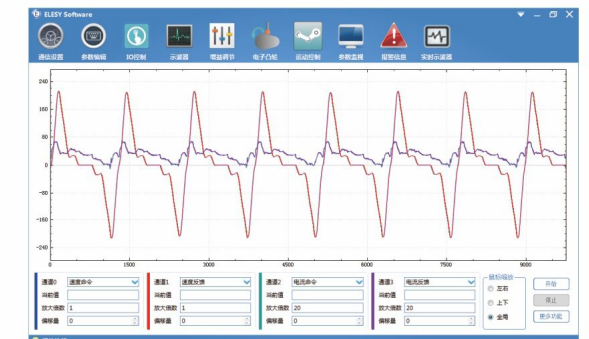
ELESY Software

通信设置
参数编辑
IO控制
示波器
增益调节
电子凸轮
运动控制
参数监视
报警信息
实时示波器

240
160
80
0
-80
-160
-240

0
1500
3000
4500
6000
7500
9000

通道0 速度命令
偏移量
放大倍数 1
偏移量 0

通道1 速度反馈
偏移量
放大倍数 1
偏移量 0

通道2 电流命令
偏移量
放大倍数 20
偏移量 0

通道3 电流反馈
偏移量
放大倍数 20
偏移量 0

缩放
左右
上下
全局

开始
停止
更多功能